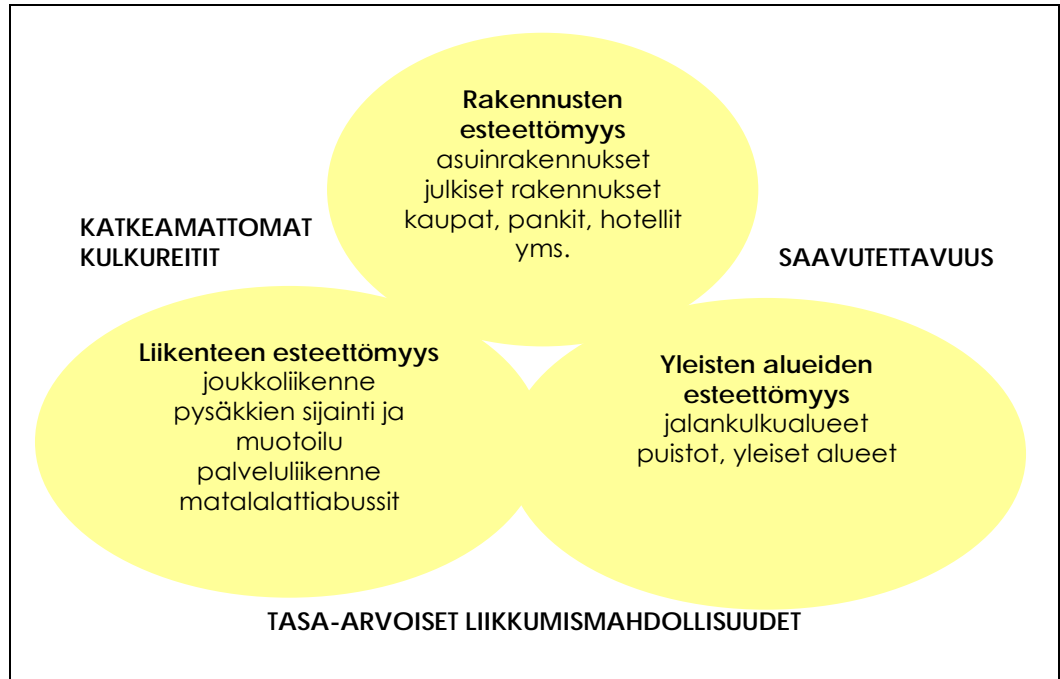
**Rakennusten esteettömyys**
asuinrakennukset
julkiset rakennukset
kaupat, pankit, hotellit yms.

KATKEAMATTOMAT KULKUREITIT

SAAVUTETTAVUUS

**Liikenteen esteettömyys**
joukkoliikenne
pysäkkien sijainti ja muotoilu
palveluliikenne
matalalattiabussit

**Yleisten alueiden esteettömyys**
jalankulkualueet
puistot, yleiset alueet

TASA-ARVOISET LIIKKUMISMAHDOLLISUUDET